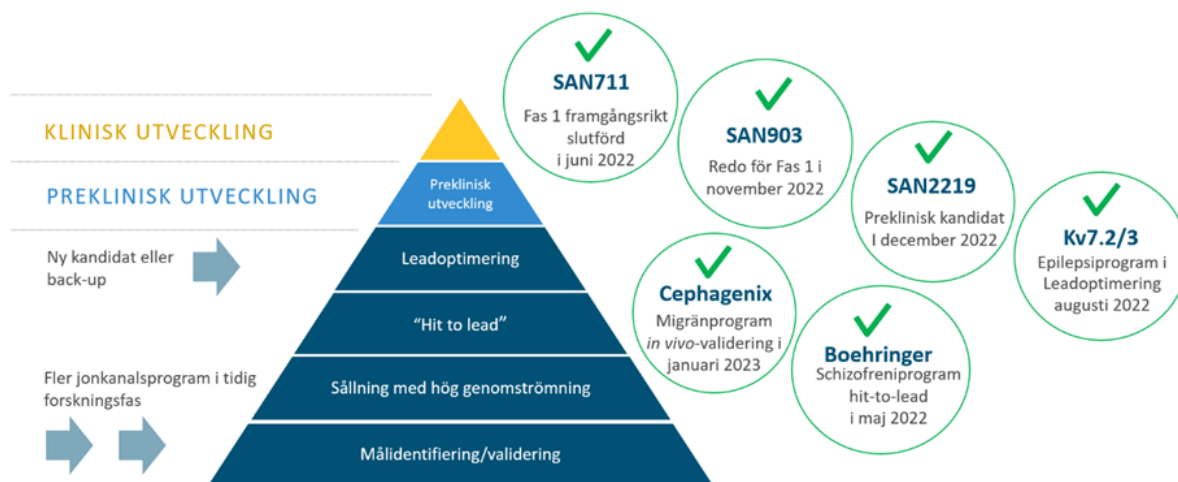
KLINISK UTVECKLING

PREKLINISK UTVECKLING

Ny kandidat eller back-up

Fler jonkanalsprogram i tidig forskningsfas

Preklinisk utveckling

Leadoptimering

"Hit to lead"

Sållning med hög genomströmning

Målidentifiering/validering

SAN711
Fas 1 framgångsrikt slutförd i juni 2022

SAN903
Redo för Fas 1 i november 2022

SAN2219
Preklinisk kandidat I december 2022

Kv7.2/3
Epilepsiprogram i Leadoptimering augusti 2022

Cephagenix
Migränprogram *in vivo*-validering i januari 2023

Boehringer
Schizofreniprogram hit-to-lead i maj 2022